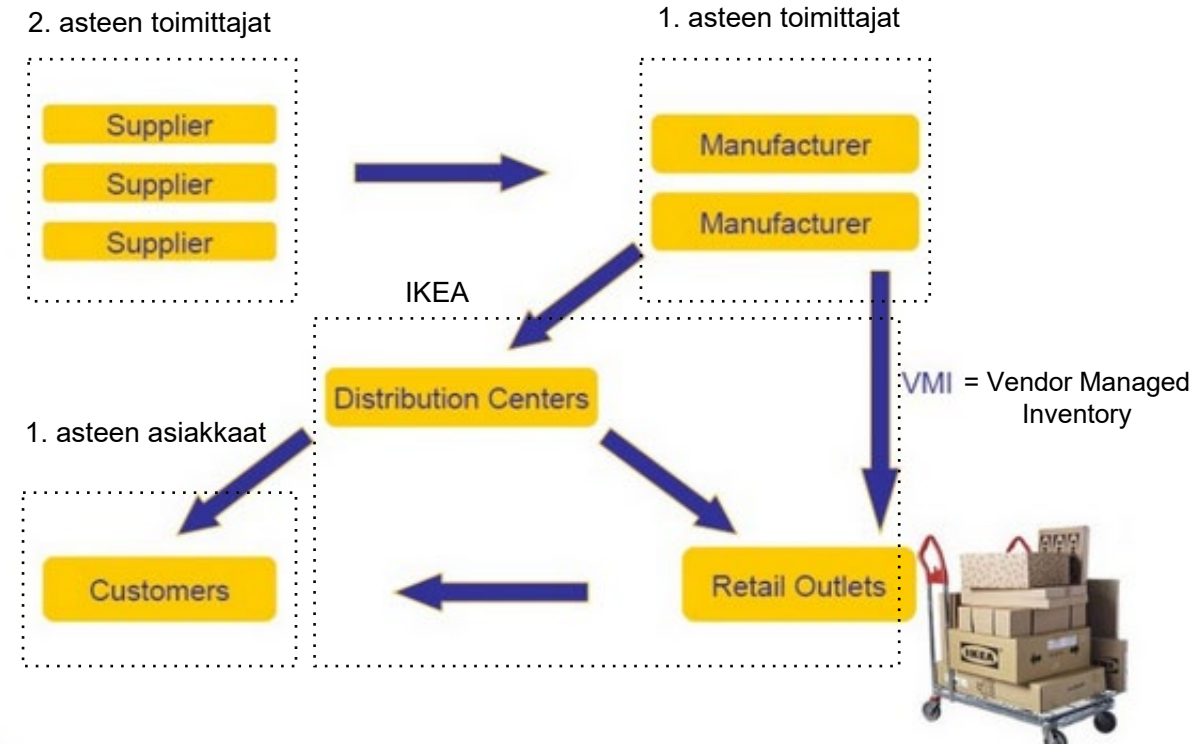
2. asteen toimittajat

Supplier
Supplier
Supplier

1. asteen toimittajat

Manufacturer
Manufacturer

IKEA

Distribution Centers

VMI = Vendor Managed Inventory

1. asteen asiakkaat

Customers

Retail Outlets

IKEA